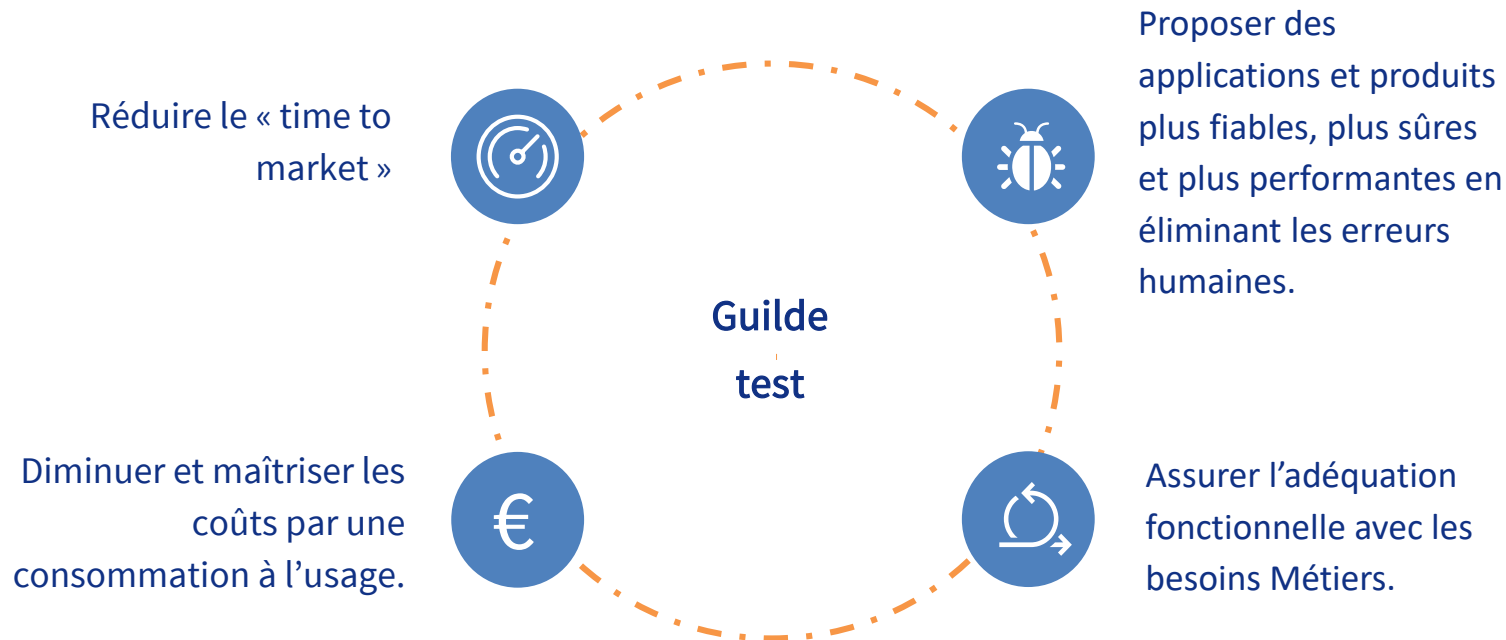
Réduire le « time to market »

Proposer des applications et produits plus fiables, plus sûres et plus performantes en éliminant les erreurs humaines.

Guilde test

Diminuer et maîtriser les coûts par une consommation à l’usage.

€

Assurer l’adéquation fonctionnelle avec les besoins Métiers.